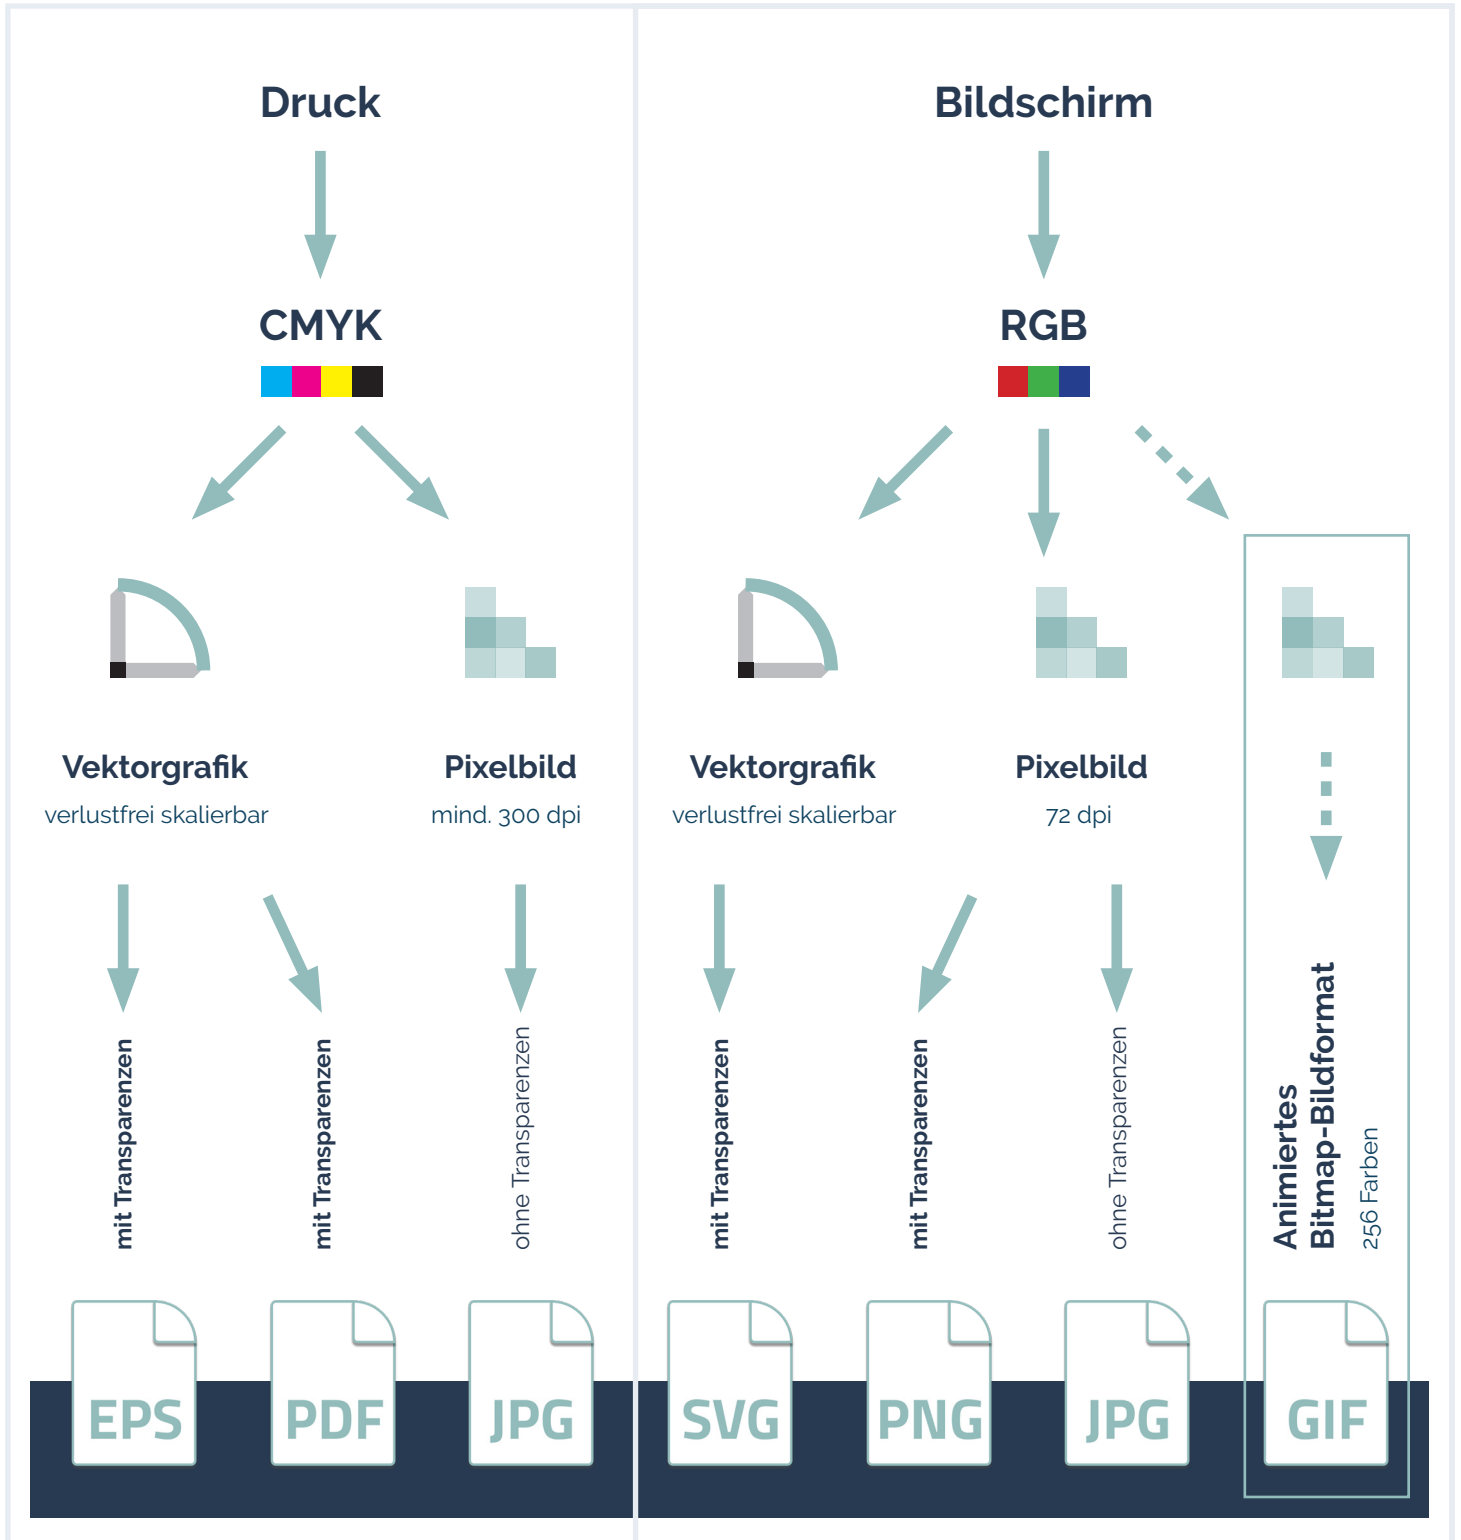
Druck

CMYK

Vektorgrafik
verlustfrei skalierbar

Pixelbild
mind. 300 dpi

mit Transparenzen

mit Transparenzen

ohne Transparenzen

EPS

PDF

JPG

Bildschirm

RGB

Vektorgrafik
verlustfrei skalierbar

Pixelbild
72 dpi

mit Transparenzen

mit Transparenzen

ohne Transparenzen

Animiertes Bitmap-Bildformat
256 Farben

SVG

PNG

JPG

GIF